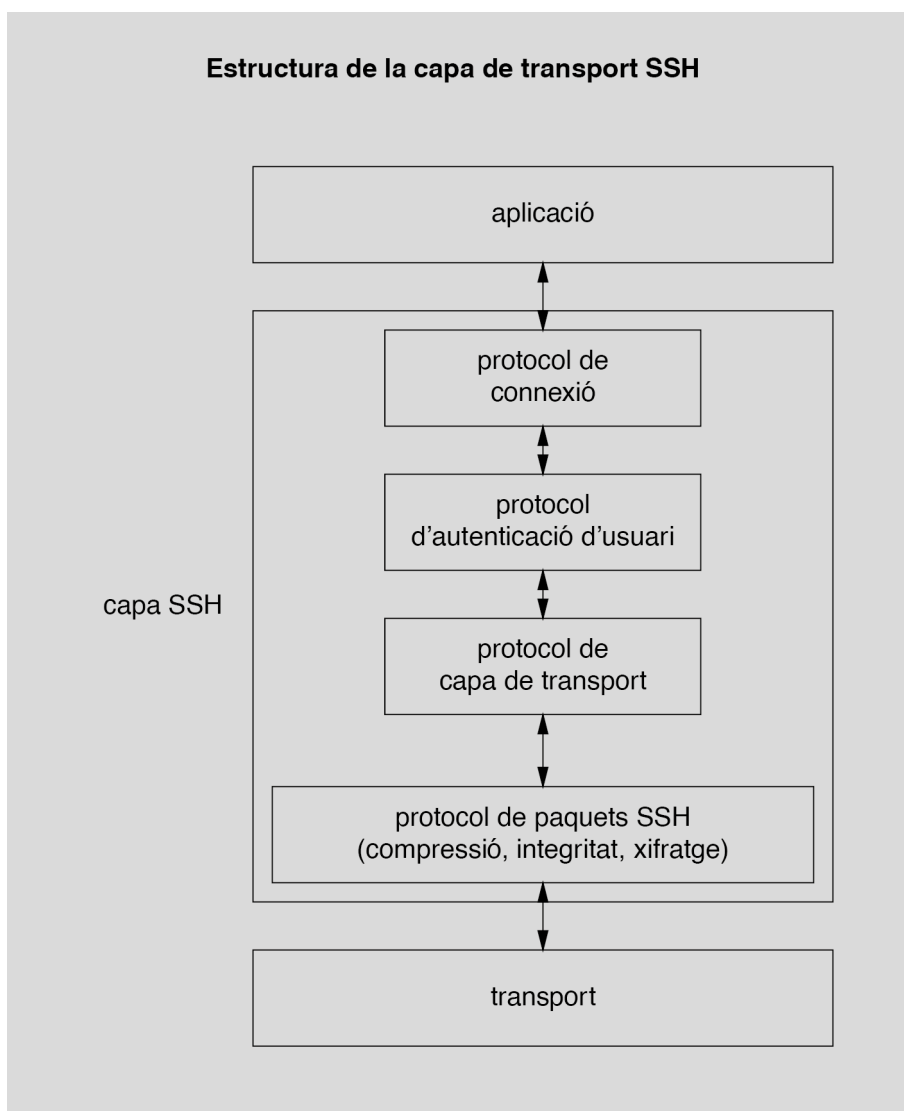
Estructura de la capa de transport SSH

aplicació

protocol de connexió

protocol d'autenticació d'usuari

capa SSH

protocol de capa de transport

protocol de paquets SSH (compressió, integritat, xifratge)

transport